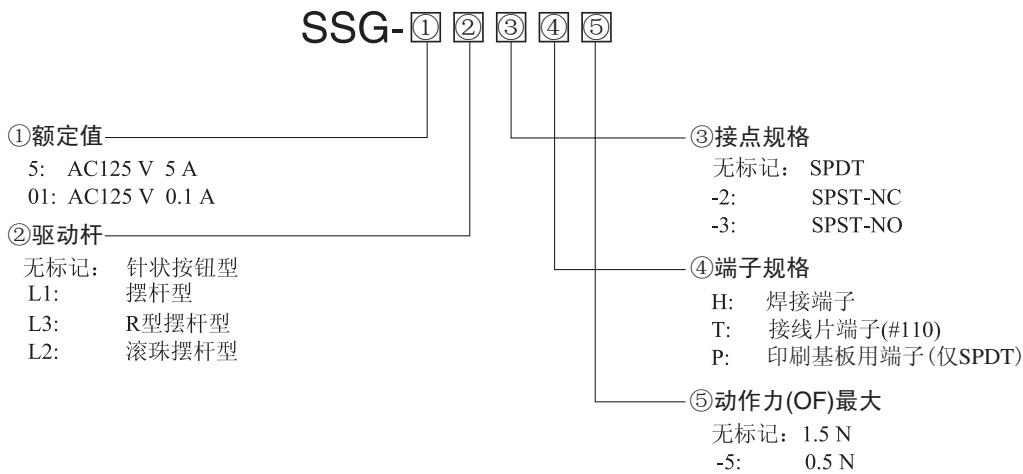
SSG-① ② ③ ④ ⑤

①额定值
5: AC125 V 5 A
01: AC125 V 0.1 A

②驱动杆
无标记: 针状按钮型
L1: 摆杆型
L3: R型摆杆型
L2: 滚珠摆杆型

③接点规格
无标记: SPDT
-2: SPST-NC
-3: SPST-NO

④端子规格
H: 焊接端子
T: 接线片端子(#110)
P: 印刷基板用端子(仅SPDT)

⑤动作力(OF)最大
无标记: 1.5 N
-5: 0.5 N